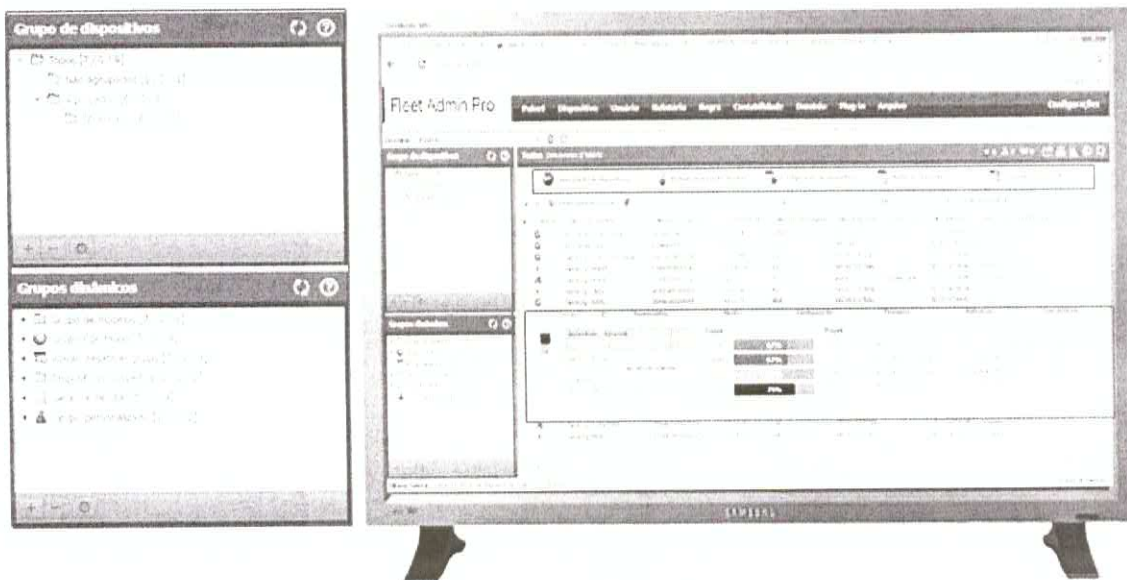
Grupo de dispositivos

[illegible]

Grupos dinâmicos

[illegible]

Fleet Admin Pro

Painel Dispositivos Usuário Relatório Regra Contabilidade Reunião Plug-in Arquivo Configuração

Grupo de dispositivos

Grupos dinâmicos

57%

57%

79%

SAMSUNG